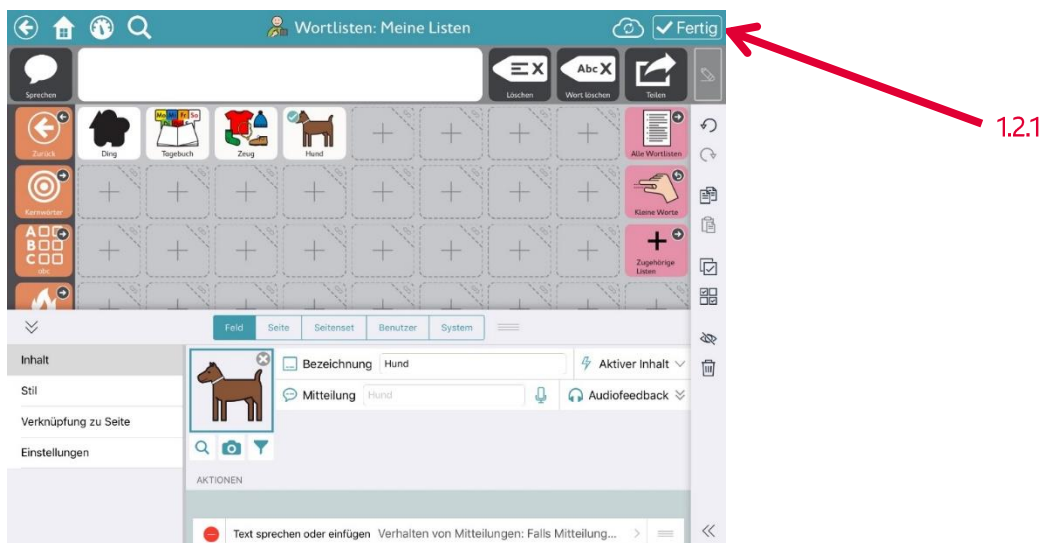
Wortlisten: Meine Listen

Fertig

1.2.1

Sprechen

Löschen

Wort löschen

Teilen

Zurück

Ding

Tagebuch

Zeug

Hund

Alle Wortlisten

Kernwörter

Kleine Worte

abc

Zugehörige Listen

Feld | Seite | Seitenset | Benutzer | System

Inhalt

Stil

Verknüpfung zu Seite

Einstellungen

Bezeichnung Hund

Aktiver Inhalt

Mitteilung Hund

Audiofeedback

AKTIONEN

Text sprechen oder einfügen Verhalten von Mitteilungen: Falls Mitteilung...